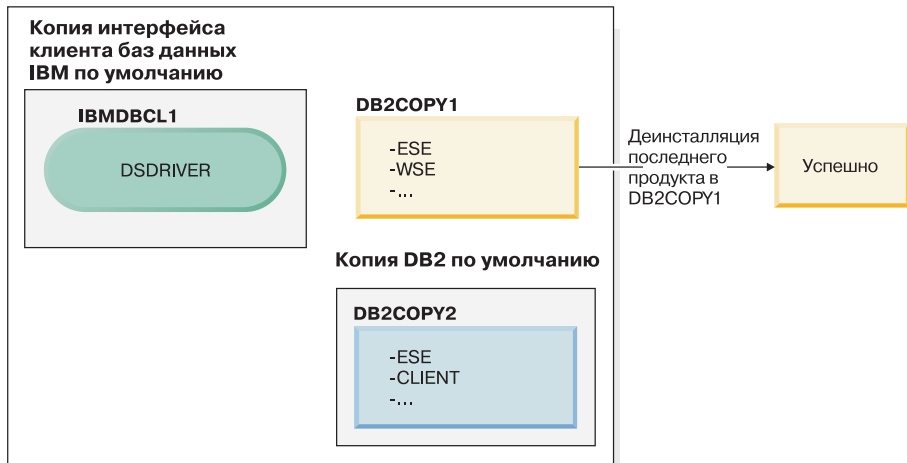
Копия интерфейса клиента баз данных IBM по умолчанию

IBMDBCL1

DSDRIVER

DB2COPY1

-ESE
-WSE
-...

Деинсталляция последнего продукта в DB2COPY1

Успешно

Копия DB2 по умолчанию

DB2COPY2

-ESE
-CLIENT
-...